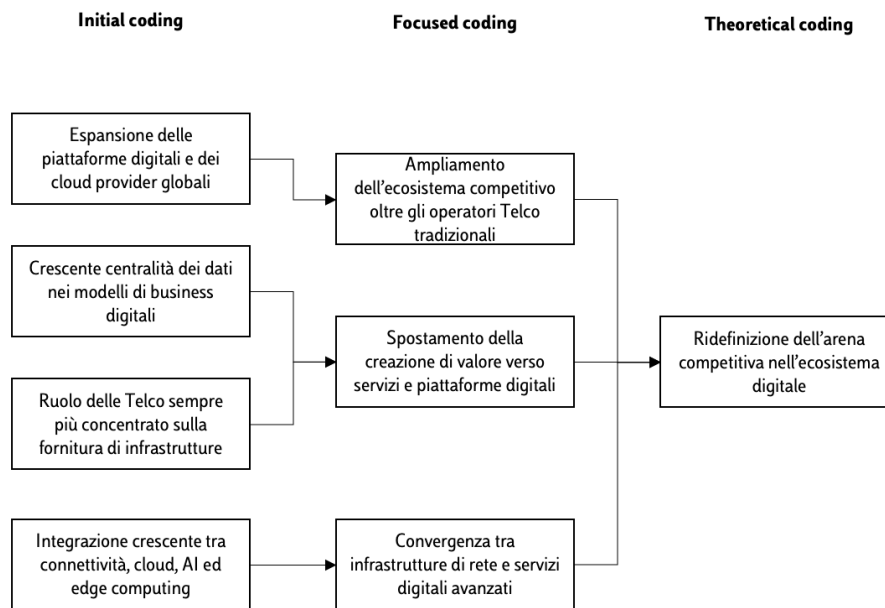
Initial coding

Focused coding

Theoretical coding

Espansione delle piattaforme digitali e dei cloud provider globali

Crescente centralità dei dati nei modelli di business digitali

Ruolo delle Telco sempre più concentrato sulla fornitura di infrastrutture

Integrazione crescente tra connettività, cloud, AI ed edge computing

Ampliamento dell'ecosistema competitivo oltre gli operatori Telco tradizionali

Spostamento della creazione di valore verso servizi e piattaforme digitali

Convergenza tra infrastrutture di rete e servizi digitali avanzati

Ridefinizione dell'arena competitiva nell'ecosistema digitale